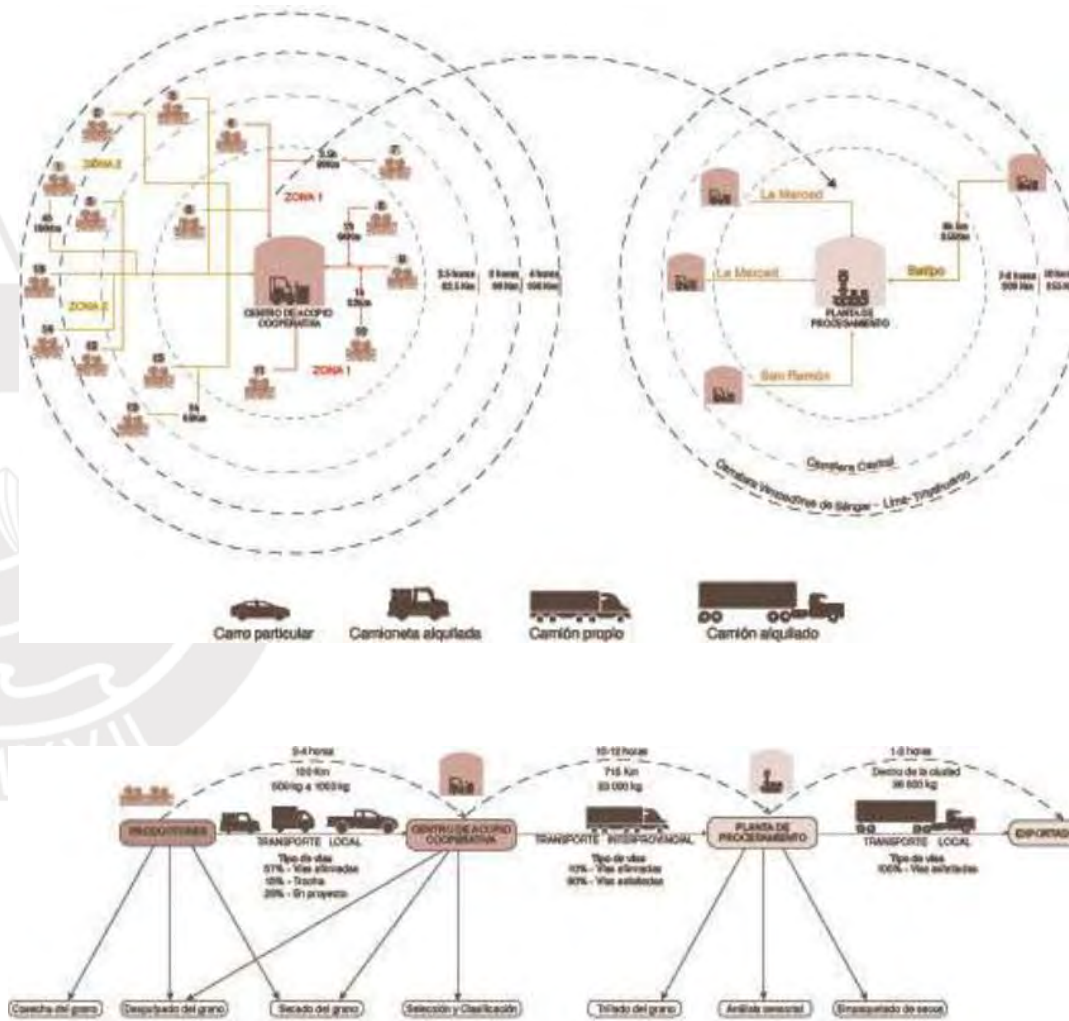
ZONA 2
ZONA 1
ZONA 2
ZONA 1
CENTRO DE ACOPIO COOPERATIVA
2.5 horas 82.5 Km
3 horas 99 Km
4 horas 100 Km
La Merced
La Merced
Satipo
San Ramón
PLANTA DE PROCESAMIENTO
7-8 horas 300 Km
Carretera Central
Carretera Marginal de la Selva - Lima - Tingo María

Carro particular
Camioneta alquilada
Camión propio
Camión alquilado

3-4 horas
100 Km
500 kg a 1000 kg
10-12 horas
715 Km
23 000 kg
1-2 horas
Dentro de la ciudad
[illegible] kg
PRODUCTORES
TRANSPORTE LOCAL
CENTRO DE ACOPIO COOPERATIVA
TRANSPORTE INTERPROVINCIAL
PLANTA DE PROCESAMIENTO
TRANSPORTE LOCAL
EXPORTACIÓN
Tipo de vías
57% - Vías afirmadas
18% - Trocha
25% - En proyecto
Tipo de vías
10% - Vías afirmadas
90% - Vías asfaltadas
Tipo de vías
100% - Vías asfaltadas
Cosecha del grano
Despulpado del grano
Secado del grano
Selección y Clasificación
Trillado del grano
Análisis sensorial
Empaquetado de sacos